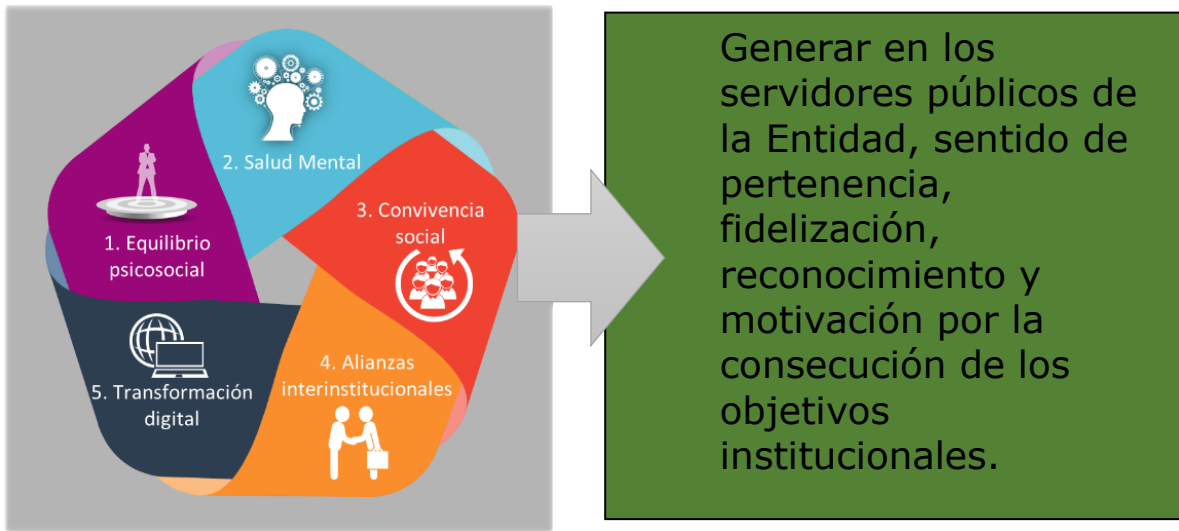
2. Salud Mental

3. Convivencia social

1. Equilibrio psicosocial

4. Alianzas interinstitucionales

5. Transformación digital

Generar en los servidores públicos de la Entidad, sentido de pertenencia, fidelización, reconocimiento y motivación por la consecución de los objetivos institucionales.